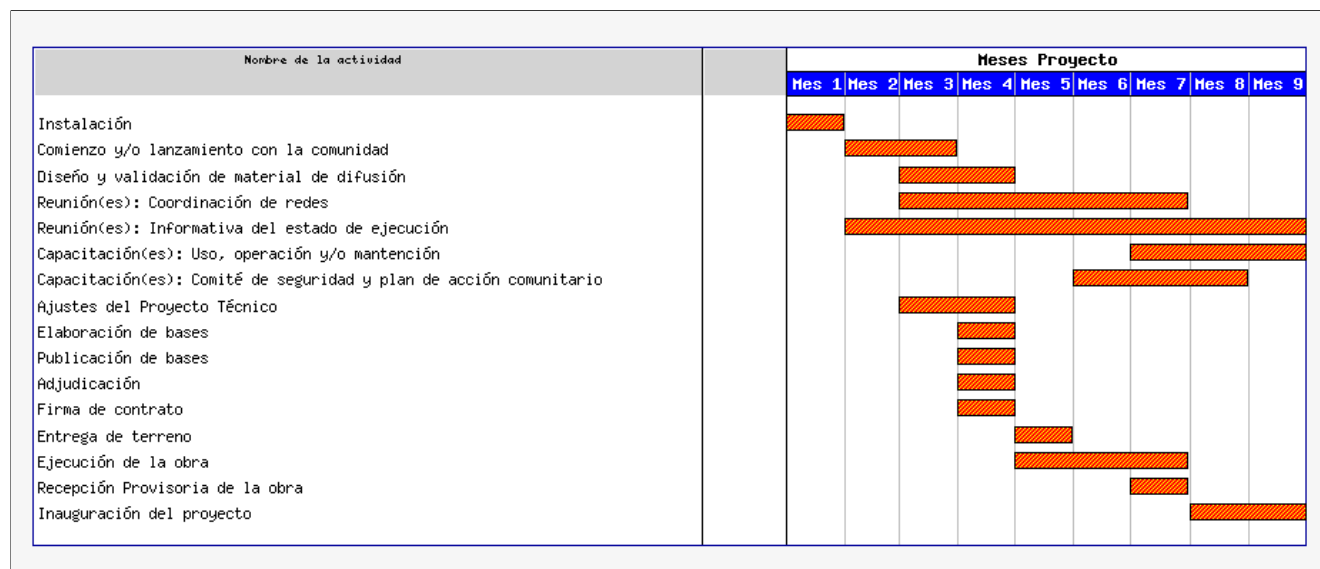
| Nombre de la actividad | | Mes 1 | Mes 2 | Mes 3 | Mes 4 | Mes 5 | Mes 6 | Mes 7 | Mes 8 | Mes 9 |
|---|---|---|---|---|---|---|---|---|---|---|
| | | **Meses Proyecto** | | | | | | | | |
| Instalación | | | | | | | | | | |
| Comienzo y/o lanzamiento con la comunidad | | | | | | | | | | |
| Diseño y validación de material de difusión | | | | | | | | | | |
| Reunión(es): Coordinación de redes | | | | | | | | | | |
| Reunión(es): Informativa del estado de ejecución | | | | | | | | | | |
| Capacitación(es): Uso, operación y/o mantención | | | | | | | | | | |
| Capacitación(es): Comité de seguridad y plan de acción comunitario | | | | | | | | | | |
| Ajustes del Proyecto Técnico | | | | | | | | | | |
| Elaboración de bases | | | | | | | | | | |
| Publicación de bases | | | | | | | | | | |
| Adjudicación | | | | | | | | | | |
| Firma de contrato | | | | | | | | | | |
| Entrega de terreno | | | | | | | | | | |
| Ejecución de la obra | | | | | | | | | | |
| Recepción Provisoria de la obra | | | | | | | | | | |
| Inauguración del proyecto | | | | | | | | | | |